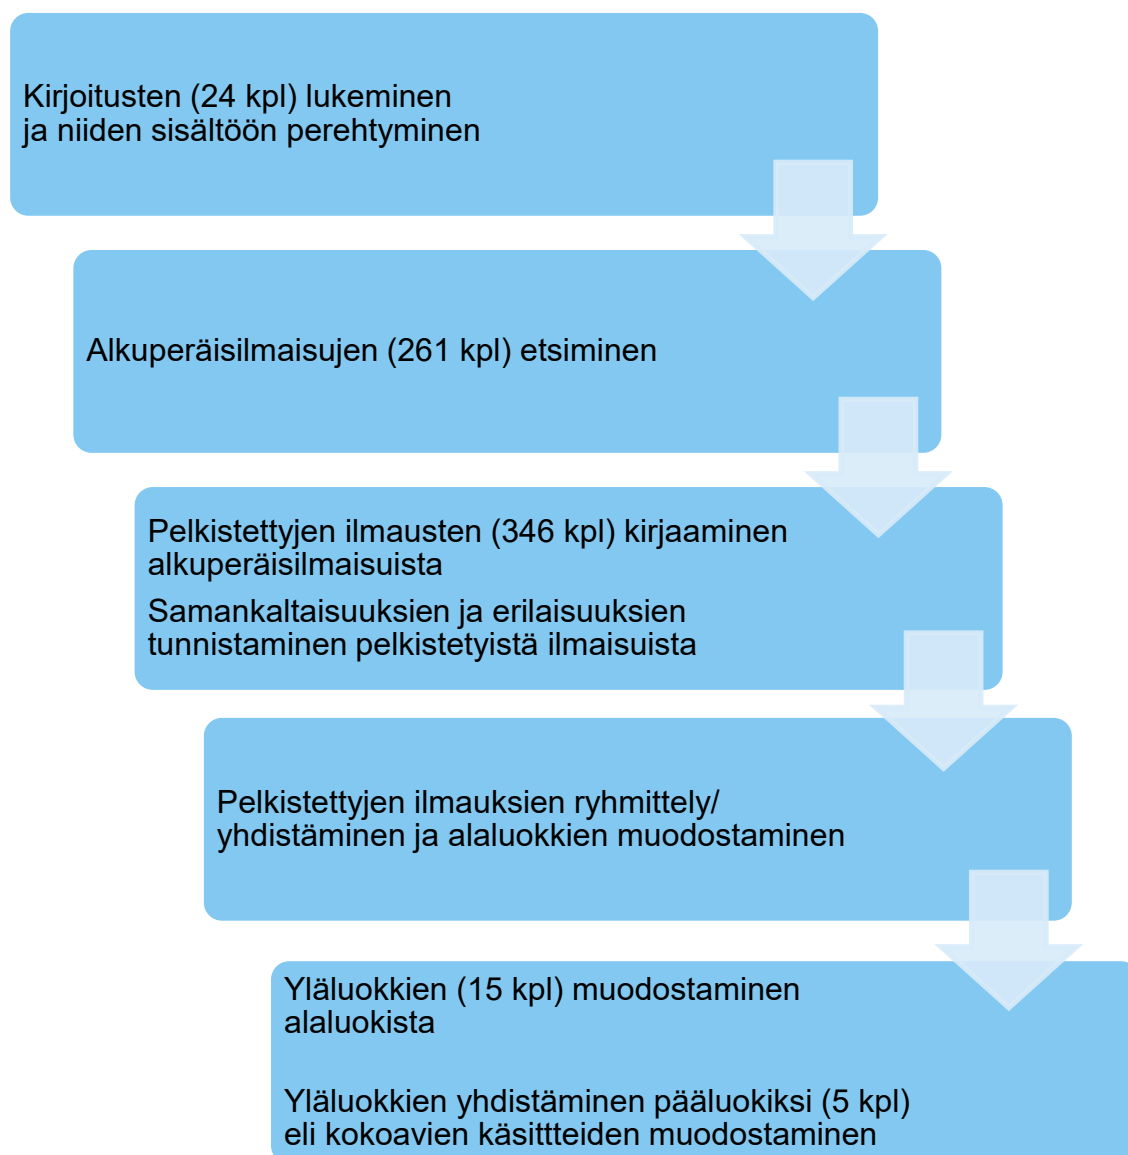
Kirjoitusten (24 kpl) lukeminen ja niiden sisältöön perehtyminen

Alkuperäisilmaisujen (261 kpl) etsiminen

Pelkistettyjen ilmausten (346 kpl) kirjaaminen alkuperäisilmaisuista

Samankaltaisuuksien ja erilaisuuksien tunnistaminen pelkistetyistä ilmaisuista

Pelkistettyjen ilmauksien ryhmittely/ yhdistäminen ja alaluokkien muodostaminen

Yläluokkien (15 kpl) muodostaminen alaluokista

Yläluokkien yhdistäminen pääluokiksi (5 kpl) eli kokoavien käsittteiden muodostaminen